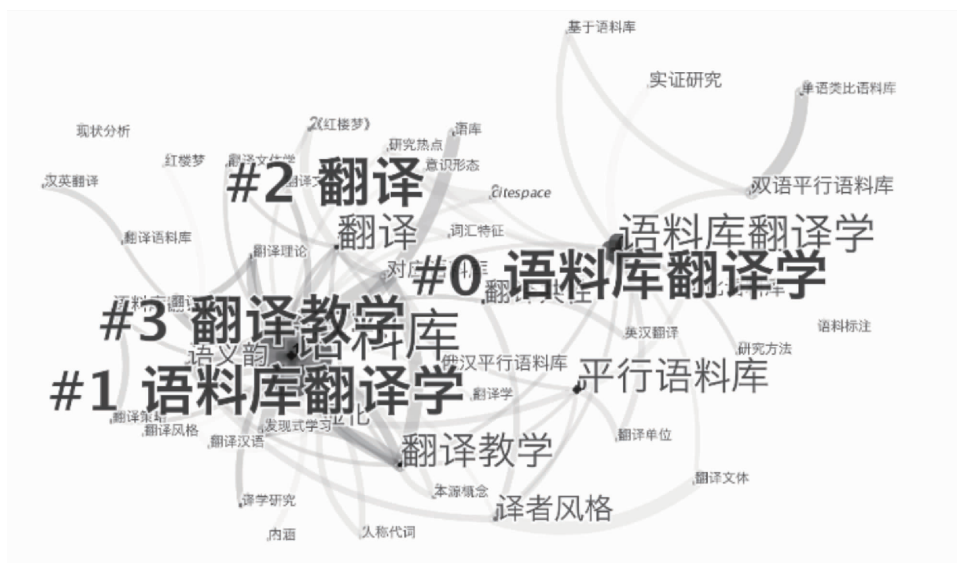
基于语料库
实证研究
单语类比语料库
现状分析
《红楼梦》
研究热点
语库
红楼梦
翻译文化学
意识形态
汉英翻译
#2 翻译
citespace
双语平行语料库
翻译
词汇特征
翻译语料库
翻译理论
语料库翻译学
#0 语料库翻译学
#3 翻译教学
语料库
英汉翻译
语料标注
研究方法
语义韵
俄汉平行语料库
#1 语料库翻译学
平行语料库
翻译学
翻译策略
翻译风格
翻译汉语
发现式学习
翻译单位
翻译教学
翻译文体
本源概念
译者风格
译学研究
内涵
人称代词